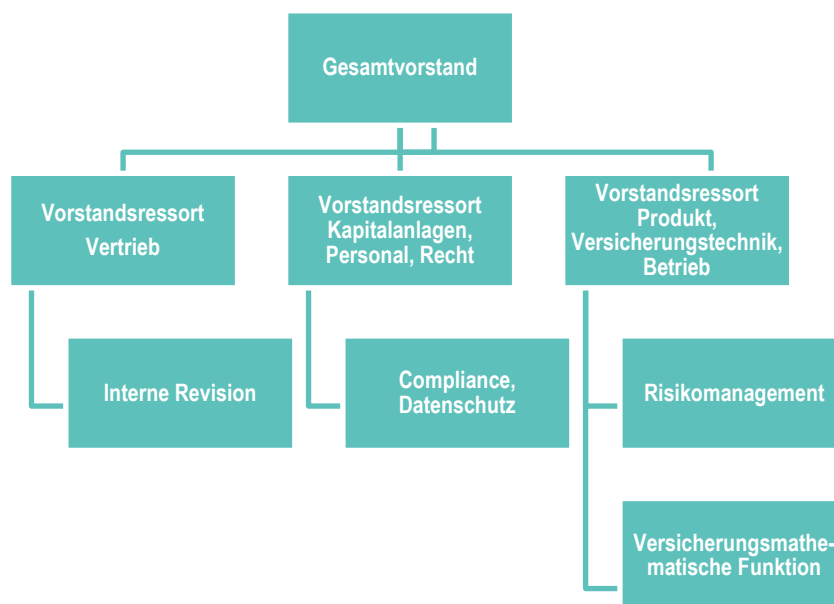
Gesamtvorstand

Vorstandsressort Vertrieb

Vorstandsressort Kapitalanlagen, Personal, Recht

Vorstandsressort Produkt, Versicherungstechnik, Betrieb

Interne Revision

Compliance, Datenschutz

Risikomanagement

Versicherungsmathematische Funktion